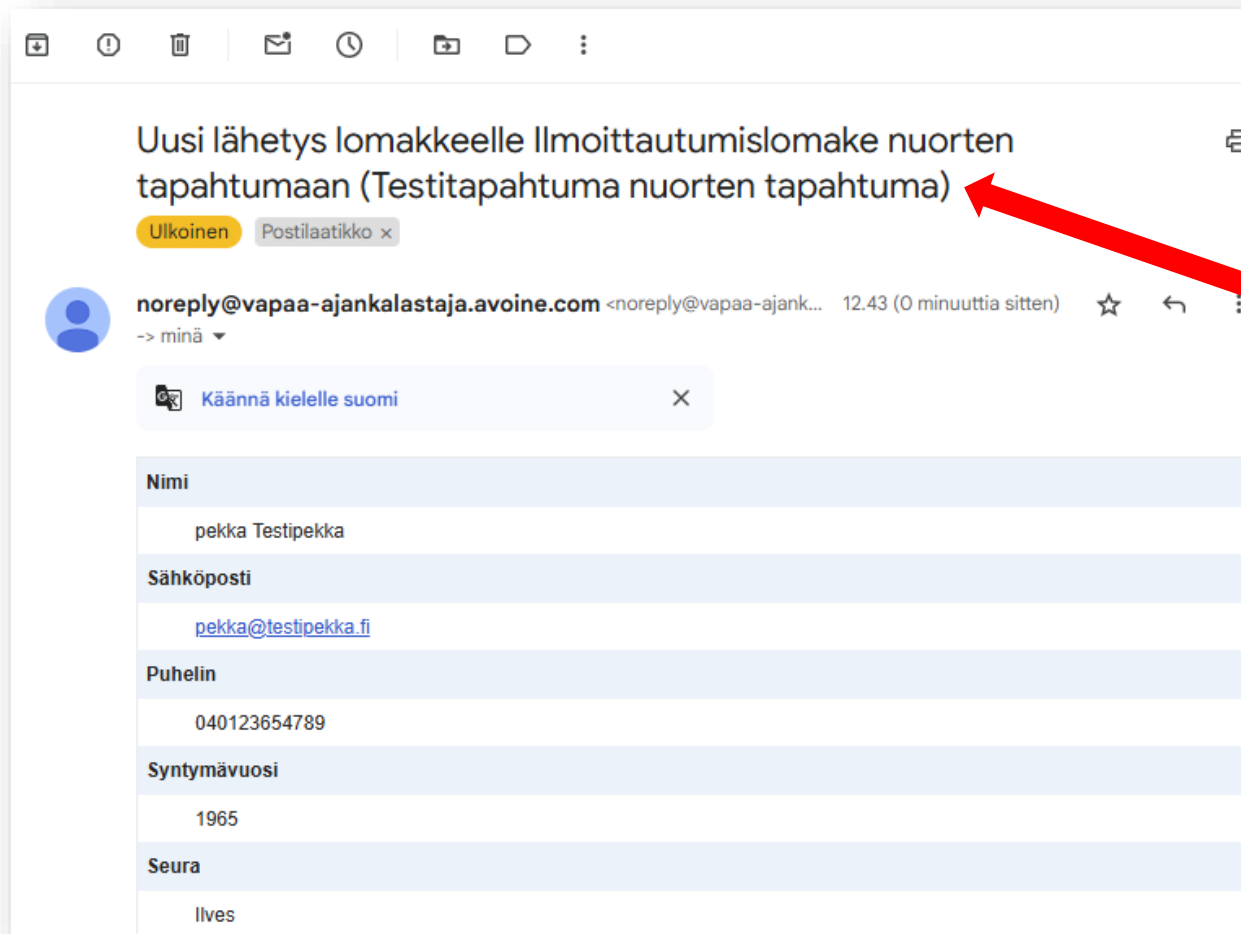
Uusi lähetys lomakkeelle Ilmoittautumislomake nuorten tapahtumaan (Testitapahtuma nuorten tapahtuma)

Ulkoinen Postilaatikko ×

noreply@vapaa-ajankalastaja.avoine.com <noreply@vapaa-ajank... 12.43 (0 minuuttia sitten)
-> minä

Käännä kielelle suomi

Nimi

pekka Testipekka

Sähköposti

pekka@testipekka.fi

Puhelin

040123654789

Syntymävuosi

1965

Seura

Ilves